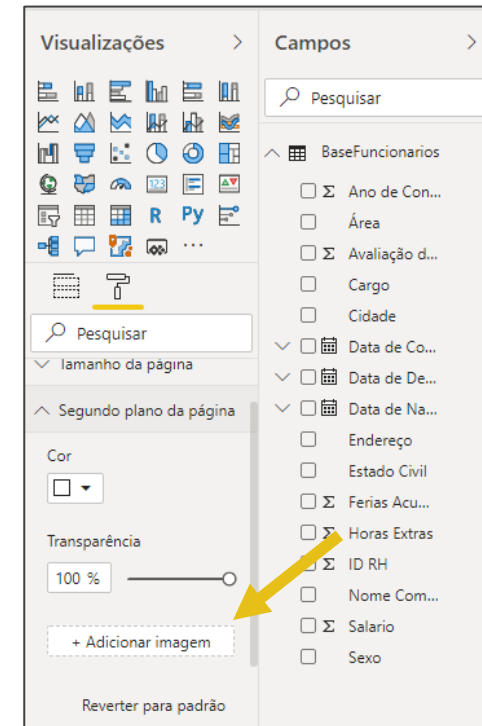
Visualizações >

R Py ...

Pesquisar

Tamanho da página

Segundo plano da página

Cor

Transparência

100 %

+ Adicionar imagem

Reverter para padrão

Campos >

Pesquisar

BaseFuncionarios

Σ Ano de Con...

Área

Σ Avaliação d...

Cargo

Cidade

Data de Co...

Data de De...

Data de Na...

Endereço

Estado Civil

Σ Ferias Acu...

Σ Horas Extras

Σ ID RH

Nome Com...

Σ Salario

Sexo